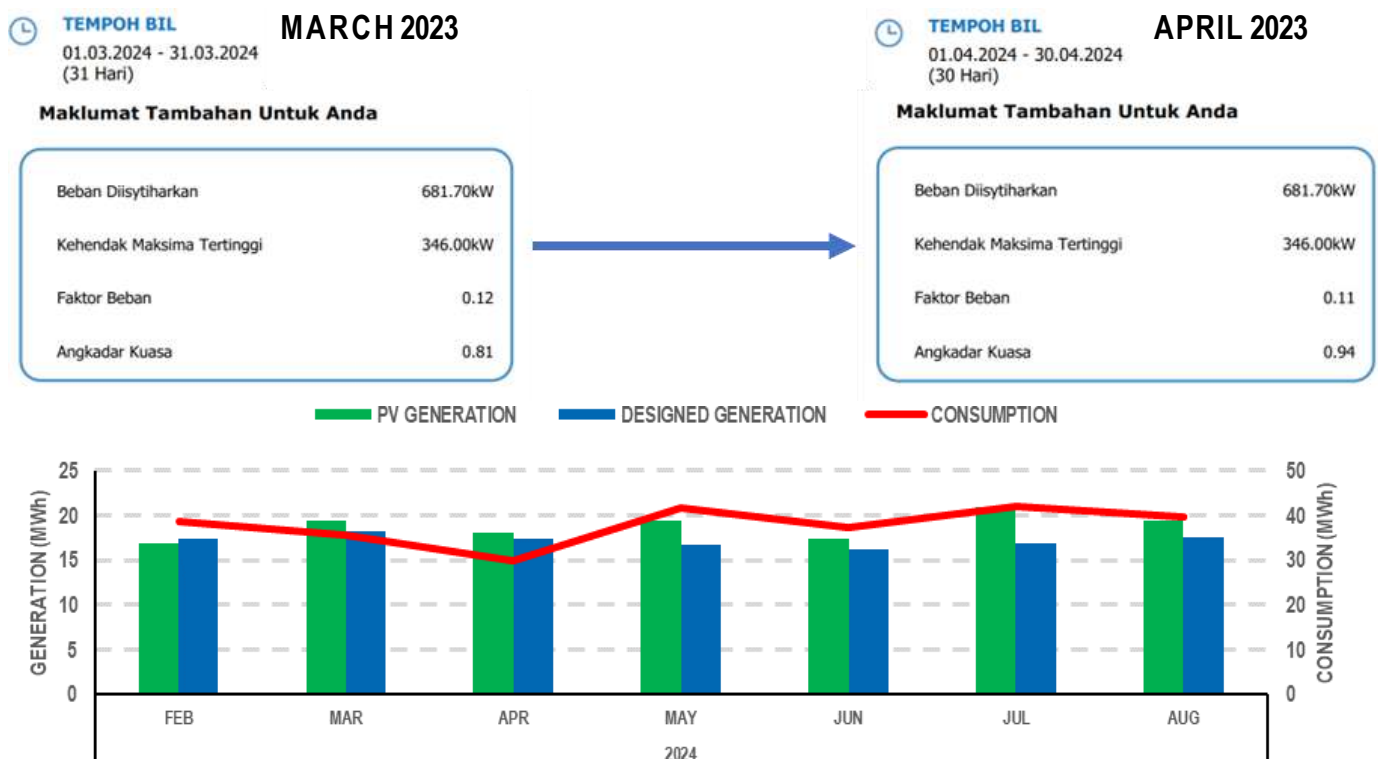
TEMPOH BIL
01.03.2024 - 31.03.2024
(31 Hari)

MARCH 2023

Maklumat Tambahan Untuk Anda

| | |
|---|---|
| Beban Diisytiharkan | 681.70kW |
| Kehendak Maksima Tertinggi | 346.00kW |
| Faktor Beban | 0.12 |
| Angkadar Kuasa | 0.81 |

TEMPOH BIL
01.04.2024 - 30.04.2024
(30 Hari)

APRIL 2023

Maklumat Tambahan Untuk Anda

| | |
|---|---|
| Beban Diisytiharkan | 681.70kW |
| Kehendak Maksima Tertinggi | 346.00kW |
| Faktor Beban | 0.11 |
| Angkadar Kuasa | 0.94 |

PV GENERATION DESIGNED GENERATION CONSUMPTION

GENERATION (MWh)
0 5 10 15 20 25

CONSUMPTION (MWh)
0 10 20 30 40 50

FEB MAR APR MAY JUN JUL AUG
2024